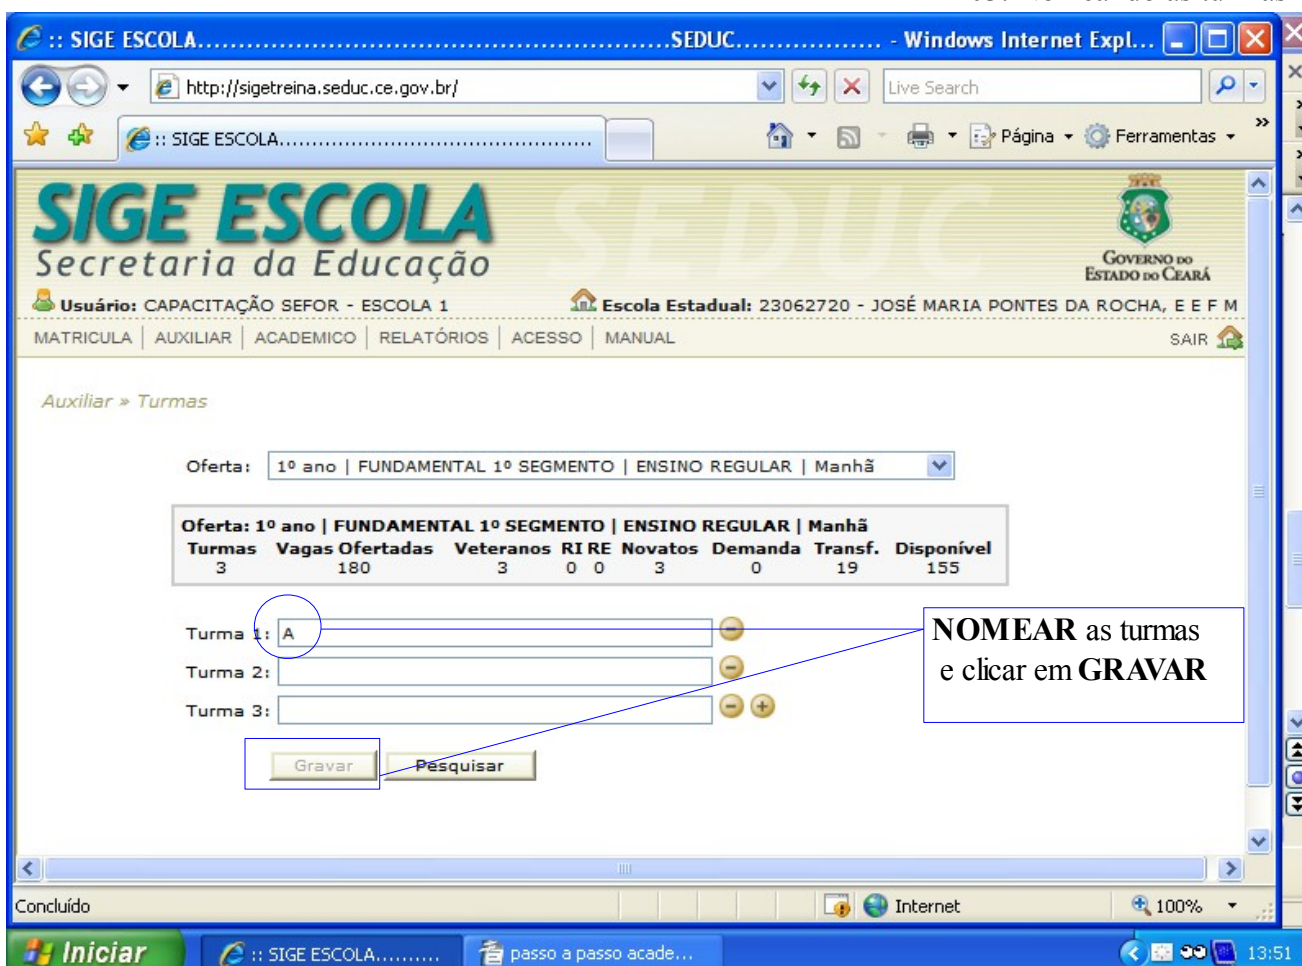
:: SIGE ESCOLA.......................................................SEDUC.................. - Windows Internet Expl...

http://sigetreina.seduc.ce.gov.br/

Live Search

:: SIGE ESCOLA...............................................

Página Ferramentas

SIGE ESCOLA
Secretaria da Educação

SEDUC

Governo do Estado do Ceará

Usuário: CAPACITAÇÃO SEFOR - ESCOLA 1

Escola Estadual: 23062720 - JOSÉ MARIA PONTES DA ROCHA, E E F M

MATRICULA | AUXILIAR | ACADEMICO | RELATÓRIOS | ACESSO | MANUAL

SAIR

Auxiliar » Turmas

Oferta: 1º ano | FUNDAMENTAL 1º SEGMENTO | ENSINO REGULAR | Manhã

Oferta: 1º ano | FUNDAMENTAL 1º SEGMENTO | ENSINO REGULAR | Manhã

| Turmas | Vagas Ofertadas | Veteranos | RI | RE | Novatos | Demanda | Transf. | Disponível |
|---|---|---|---|---|---|---|---|---|
| 3 | 180 | 3 | 0 | 0 | 3 | 0 | 19 | 155 |

Turma 1: A

Turma 2:

Turma 3:

Gravar Pesquisar

NOMEAR as turmas e clicar em GRAVAR

Concluído

Internet

100%

Iniciar

:: SIGE ESCOLA..........

passo a passo acade...

13:51